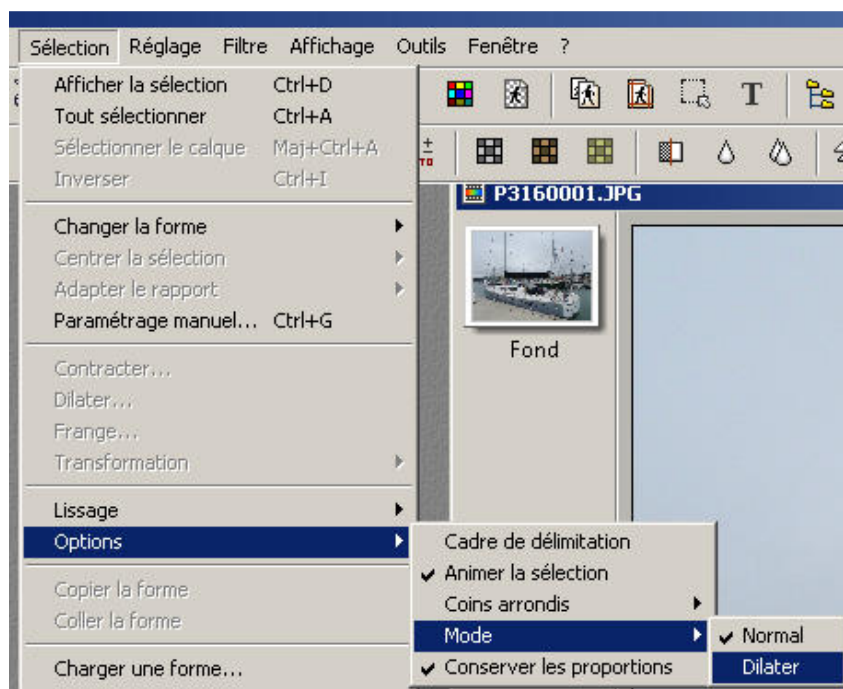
Sélection Réglage Filtre Affichage Outils Fenêtre ?

Afficher la sélection Ctrl+D
Tout sélectionner Ctrl+A
Sélectionner le calque Maj+Ctrl+A
Inverser Ctrl+I

Changer la forme
Centrer la sélection
Adapter le rapport
Paramétrage manuel... Ctrl+G

Contracter...
Dilater...
Frange...
Transformation

Lissage
Options

Copier la forme
Coller la forme

Charger une forme...

Cadre de délimitation
Animer la sélection
Coins arrondis
Mode
Conserver les proportions

Normal
Dilater

P3160001.JPG

Fond